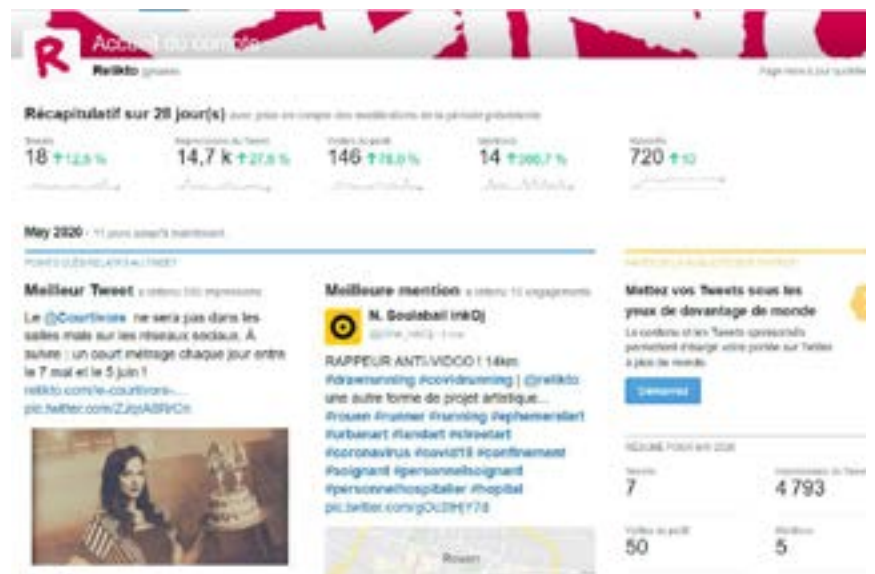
Accueil du compte

Relikto @relikto

Page mise à jour quotidie

Récapitulatif sur 28 jour(s) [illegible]

Tweets
18 ↑12,5 %

Impressions du Tweet
14,7 k ↑27,8 %

Visites du profil
146 ↑78,0 %

Mentions
14 ↑366,7 %

Abonnés
720 ↑10

May 2020 · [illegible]

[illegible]

Meilleur Tweet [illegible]

Le @Courtivoire ne sera pas dans les salles mais sur les réseaux sociaux. À suivre : un court métrage chaque jour entre le 7 mai et le 5 juin ! relikto.com/le-courtivoire-... pic.twitter.com/ZJqiA8RrCn

Meilleure mention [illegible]

N. Soulabail InkDj
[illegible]

RAPPEUR ANTI-VIDOO ! 14km #drawrunning #covidrunning | @relikto une autre forme de projet artistique... #rouen #runner #running #ephemeralart #urbanart #landart #streetart #coronavirus #covid19 #confinement #soignant #personnelsoignant #personnelhospitalier #hopital pic.twitter.com/pOt3HEY78

Rouen

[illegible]

Mettez vos Tweets sous les yeux de davantage de monde

Le contenu et les Tweets sponsorisés permettent d'élargir votre portée sur Twitter à plus de monde.

Démarrer

RÉSUMÉ POUR MAI 2020

Tweets
7

Impressions du Tweet
4 793

Visites du profil
50

Mentions
5